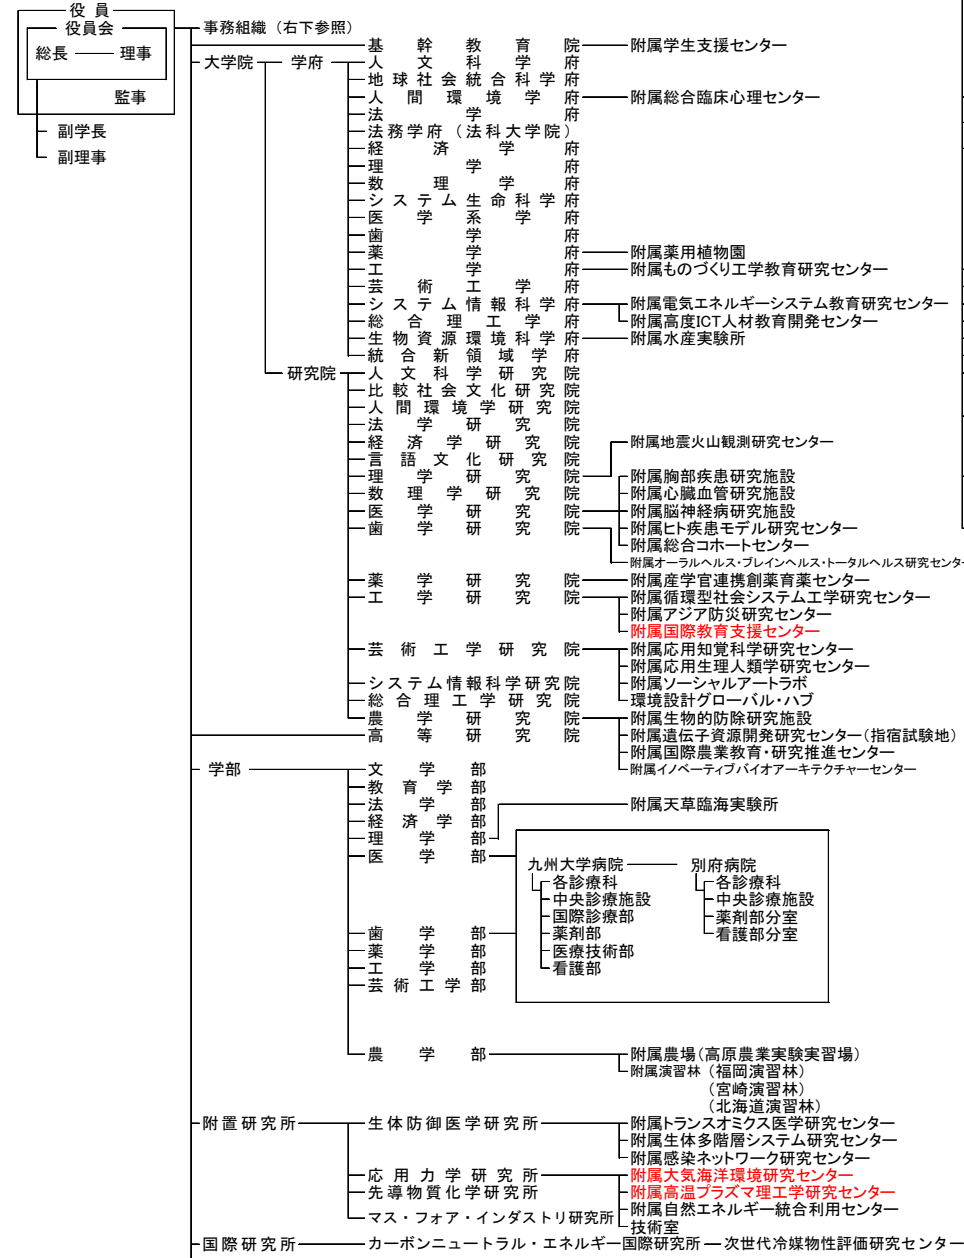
役員
役員会
総長 理事
監事
副学長
副理事

事務組織（右下参照）

大学院 学府
基幹教育院 附属学生支援センター
人文科学府
地球社会統合科学府
人間環境学府 附属総合臨床心理センター
法学府
法務学府（法科大学院）
経済学府
理学府
数理学府
システム生命科学府
医学系学府
歯学府
薬学府 附属薬用植物園
工学府 附属ものづくり工学教育研究センター
芸術工学府
システム情報科学府 附属電気エネルギーシステム教育研究センター
総合理工学府 附属高度ICT人材教育開発センター
生物資源環境科学府 附属水産実験所
統合新領域学府

研究院
人文科学研究院
比較社会文化研究院
人間環境学研究院
法学研究院
経済学研究院 附属地震火山観測研究センター
言語文化研究院
理学研究院 附属胸部疾患研究施設
数理学研究院 附属心臓血管研究施設
医学研究院 附属脳神経病研究施設
歯学研究院 附属ヒト疾患モデル研究センター
附属総合コホートセンター
附属オーラルヘルス・ブレインヘルス・トータルヘルス研究センター
薬学研究院 附属産学官連携創薬育薬センター
工学研究院 附属循環型社会システム工学研究センター
附属アジア防災研究センター
附属国際教育支援センター
芸術工学研究院 附属応用知覚科学研究センター
附属応用生理人類学研究センター
システム情報科学研究院 附属ソーシャルアートラボ
総合理工学研究院 環境設計グローバル・ハブ
農学研究院 附属生物的防除研究施設
高等研究院 附属遺伝子資源開発研究センター（指宿試験地）
附属国際農業教育・研究推進センター
附属イノベーティブバイオアーキテクチャーセンター

学部
文学部
教育学部
法学部 附属天草臨海実験所
経済学部
理学部
医学部
九州大学病院 別府病院
各診療科 各診療科
中央診療施設 中央診療施設
国際診療部 薬剤部分室
薬剤部 看護部分室
医療技術部
看護部
歯学部
薬学部
工学部
芸術工学部
農学部 附属農場（高原農業実験実習場）
附属演習林（福岡演習林）
（宮崎演習林）
（北海道演習林）

附置研究所
生体防御医学研究所 附属トランスオミクス医学研究センター
附属生体多階層システム研究センター
附属感染ネットワーク研究センター
応用力学研究所 附属大気海洋環境研究センター
先導物質化学研究所 附属高温プラズマ理工学研究センター
附属自然エネルギー統合利用センター
マス・フォア・インダストリ研究所 技術室

国際研究所 カーボンニュートラル・エネルギー国際研究所 次世代冷媒物性評価研究センター